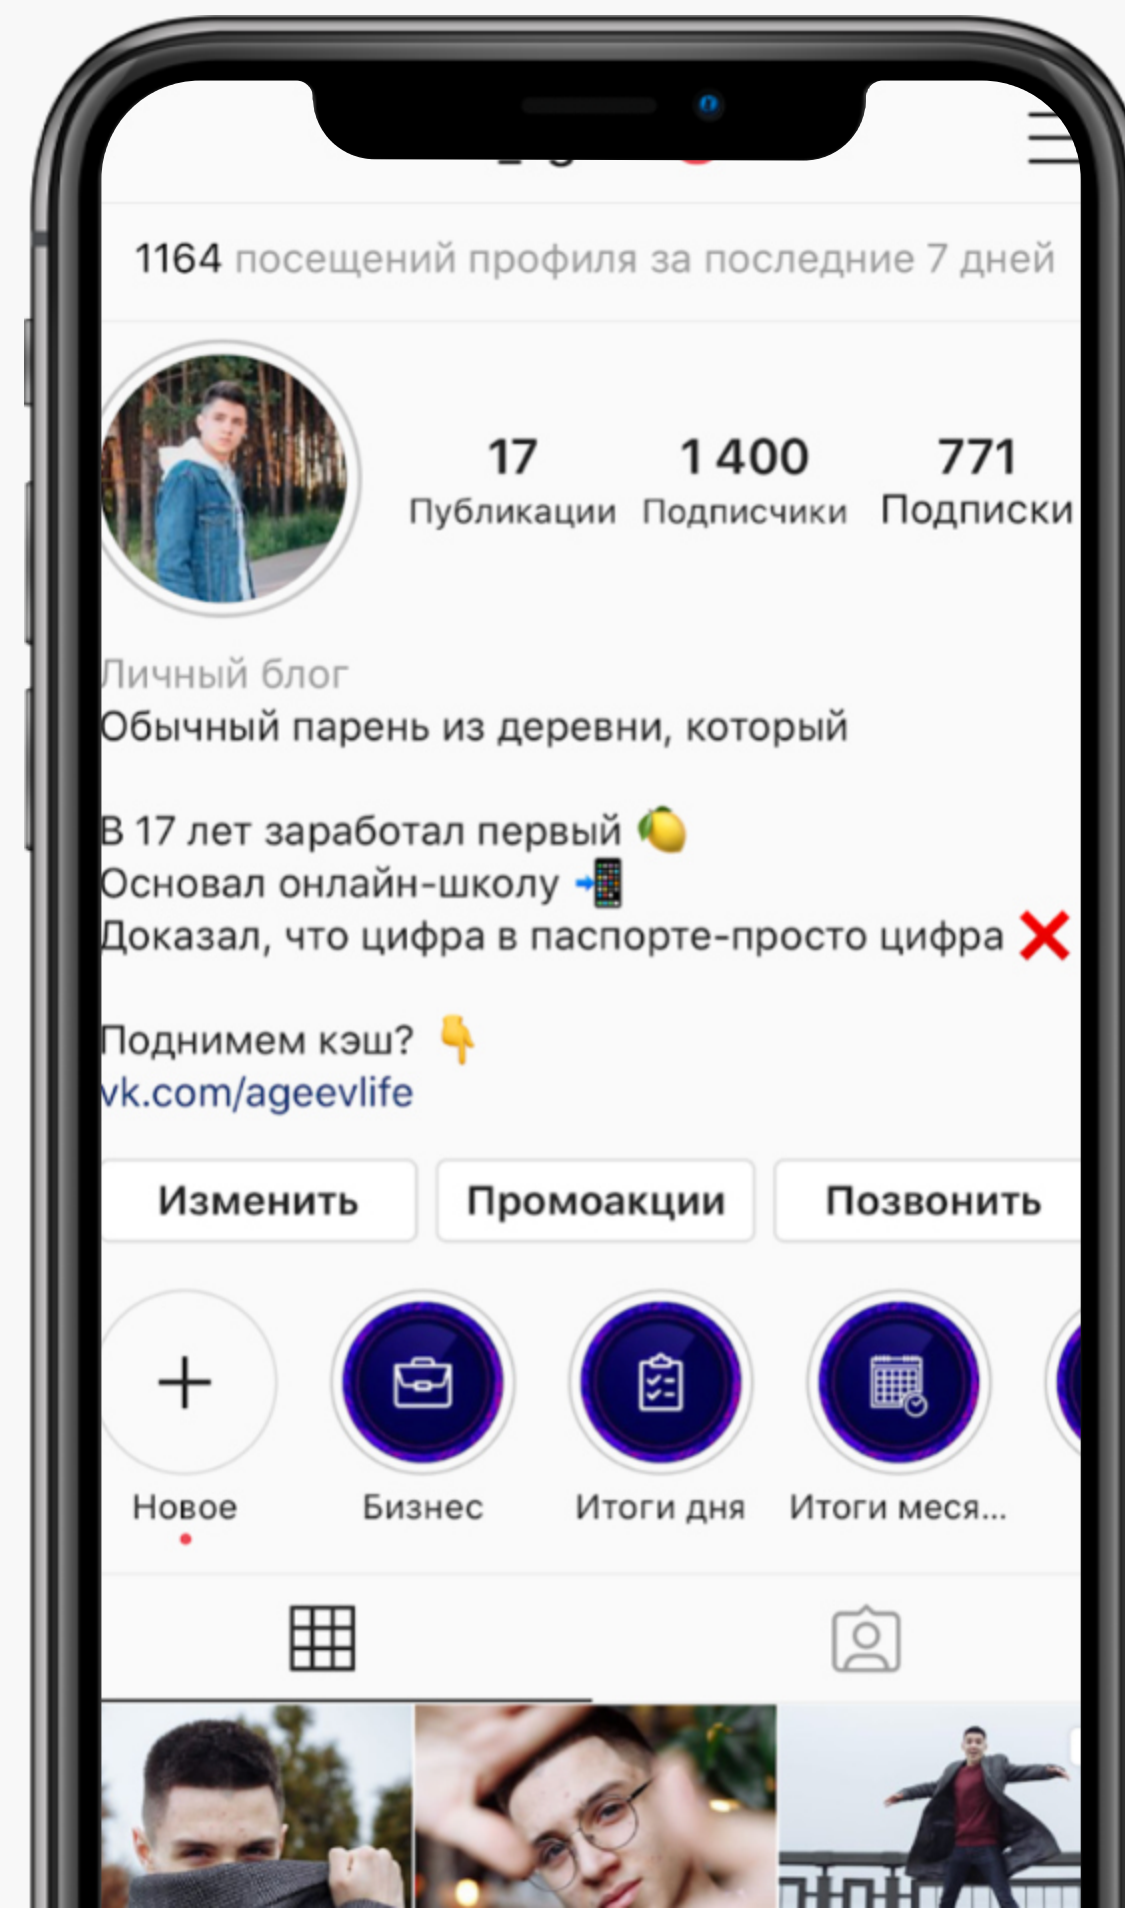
1164 посещений профиля за последние 7 дней

17 Публикации
1 400 Подписчики
771 Подписки

Личный блог
Обычный парень из деревни, который

В 17 лет заработал первый 🍋
Основал онлайн-школу 📲
Доказал, что цифра в паспорте-просто цифра ❌

Поднимем кэш? 👇
vk.com/ageevlife

Изменить
Промоакции
Позвонить

Новое
Бизнес
Итоги дня
Итоги меся...